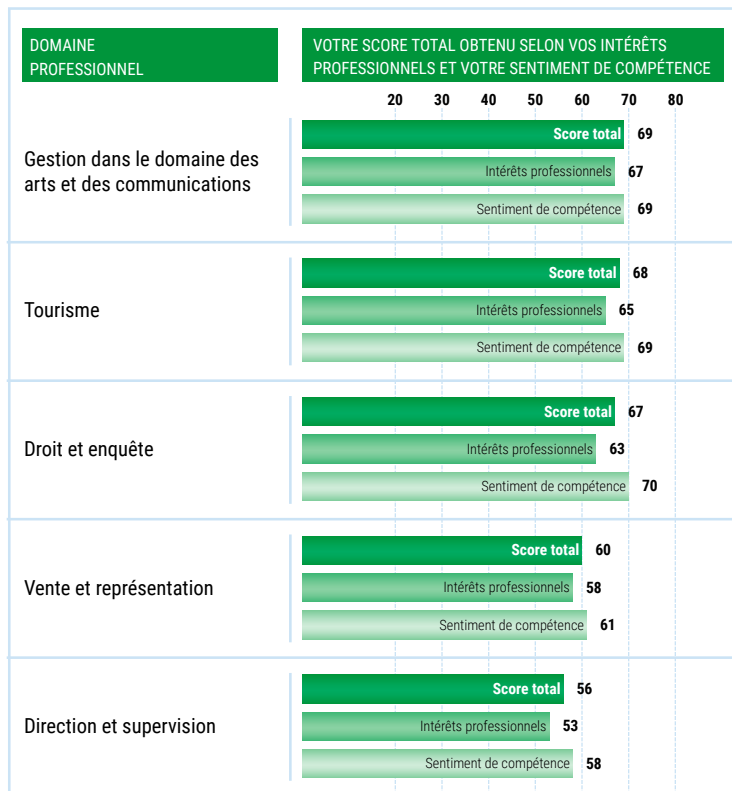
| DOMAINE PROFESSIONNEL | VOTRE SCORE TOTAL OBTENU SELON VOS INTÉRÊTS PROFESSIONNELS ET VOTRE SENTIMENT DE COMPÉTENCE |
|---|---|
| | 20 30 40 50 60 70 80 |
| Gestion dans le domaine des arts et des communications | Score total 69<br>Intérêts professionnels 67<br>Sentiment de compétence 69 |
| Tourisme | Score total 68<br>Intérêts professionnels 65<br>Sentiment de compétence 69 |
| Droit et enquête | Score total 67<br>Intérêts professionnels 63<br>Sentiment de compétence 70 |
| Vente et représentation | Score total 60<br>Intérêts professionnels 58<br>Sentiment de compétence 61 |
| Direction et supervision | Score total 56<br>Intérêts professionnels 53<br>Sentiment de compétence 58 |